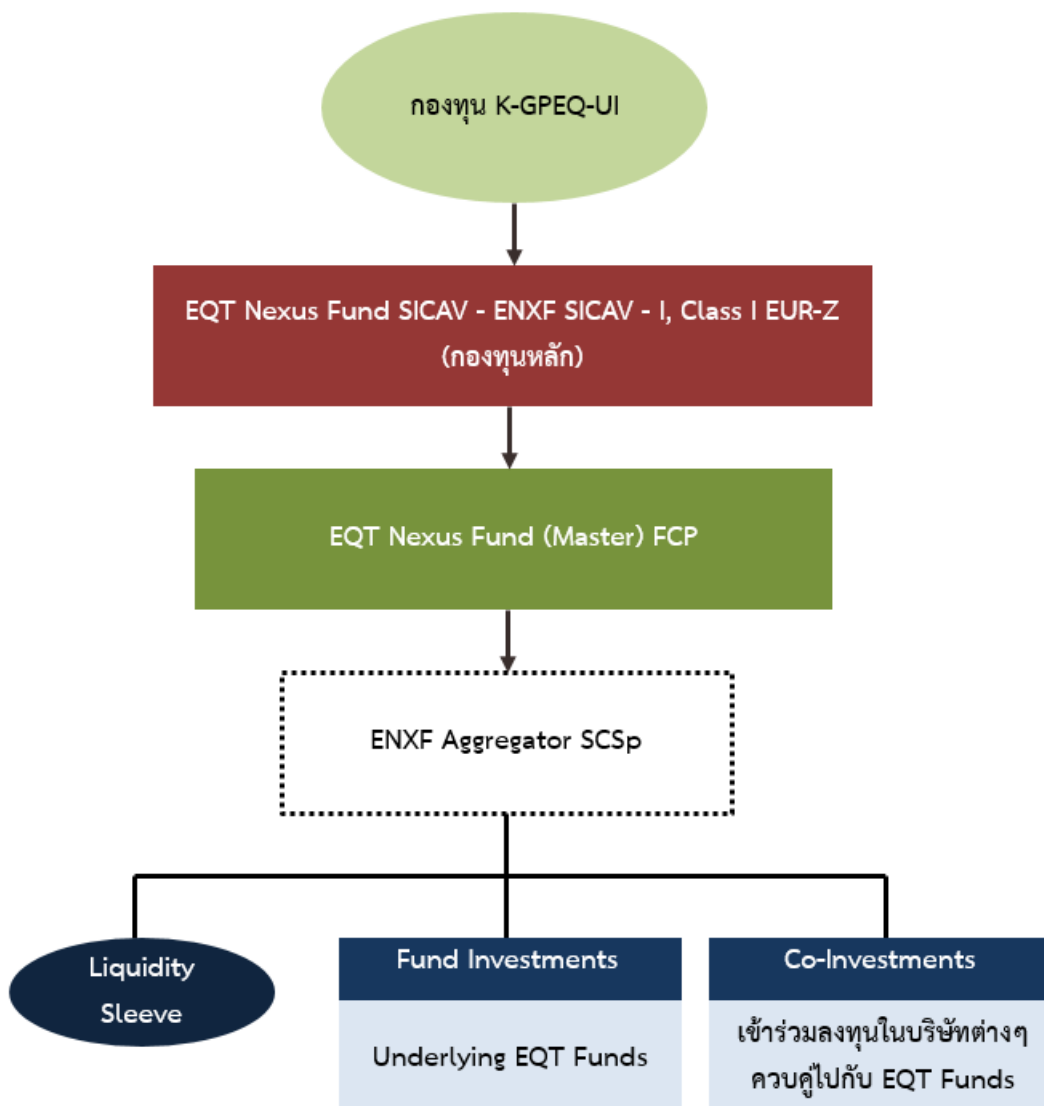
กองทุน K-GPEQ-UI

EQT Nexus Fund SICAV - ENXF SICAV - I, Class I EUR-Z (กองทุนหลัก)

EQT Nexus Fund (Master) FCP

ENXF Aggregator SCSp

Liquidity Sleeve

Fund Investments

Underlying EQT Funds

Co-Investments

เข้าร่วมลงทุนในบริษัทต่างๆ ควบคู่ไปกับ EQT Funds